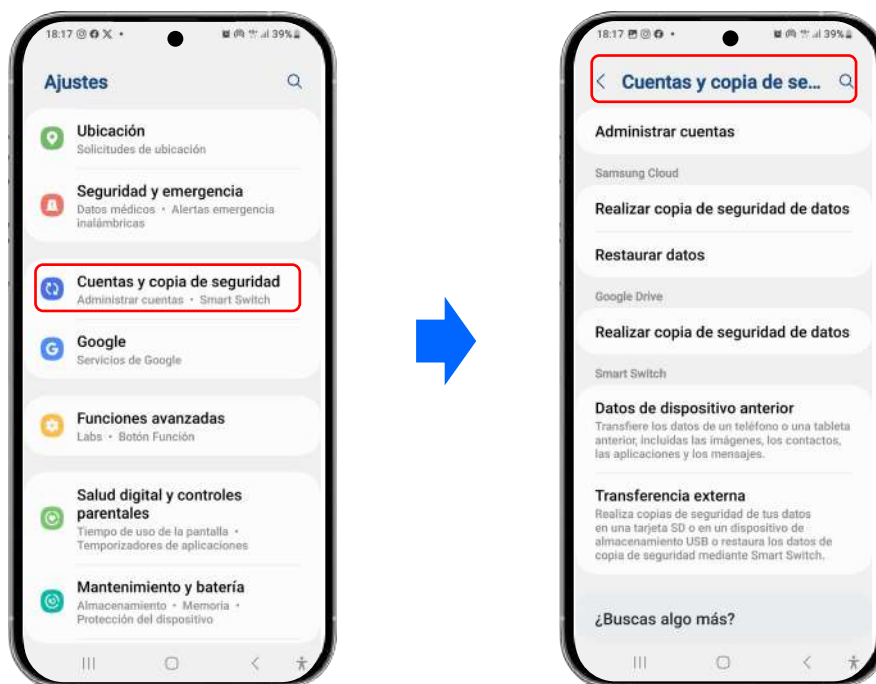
18:17 39%

Ajustes

Ubicación
Solicitudes de ubicación

Seguridad y emergencia
Datos médicos • Alertas emergencia inalámbricas

Cuentas y copia de seguridad
Administrar cuentas • Smart Switch

Google
Servicios de Google

Funciones avanzadas
Labs • Botón Función

Salud digital y controles parentales
Tiempo de uso de la pantalla • Temporizadores de aplicaciones

Mantenimiento y batería
Almacenamiento • Memoria • Protección del dispositivo

18:17 39%

Cuentas y copia de se...

Administrar cuentas

Samsung Cloud

Realizar copia de seguridad de datos

Restaurar datos

Google Drive

Realizar copia de seguridad de datos

Smart Switch

Datos de dispositivo anterior
Transfiere los datos de un teléfono o una tableta anterior, incluidas las imágenes, los contactos, las aplicaciones y los mensajes.

Transferencia externa
Realiza copias de seguridad de tus datos en una tarjeta SD o en un dispositivo de almacenamiento USB o restaura los datos de copia de seguridad mediante Smart Switch.

¿Buscas algo más?